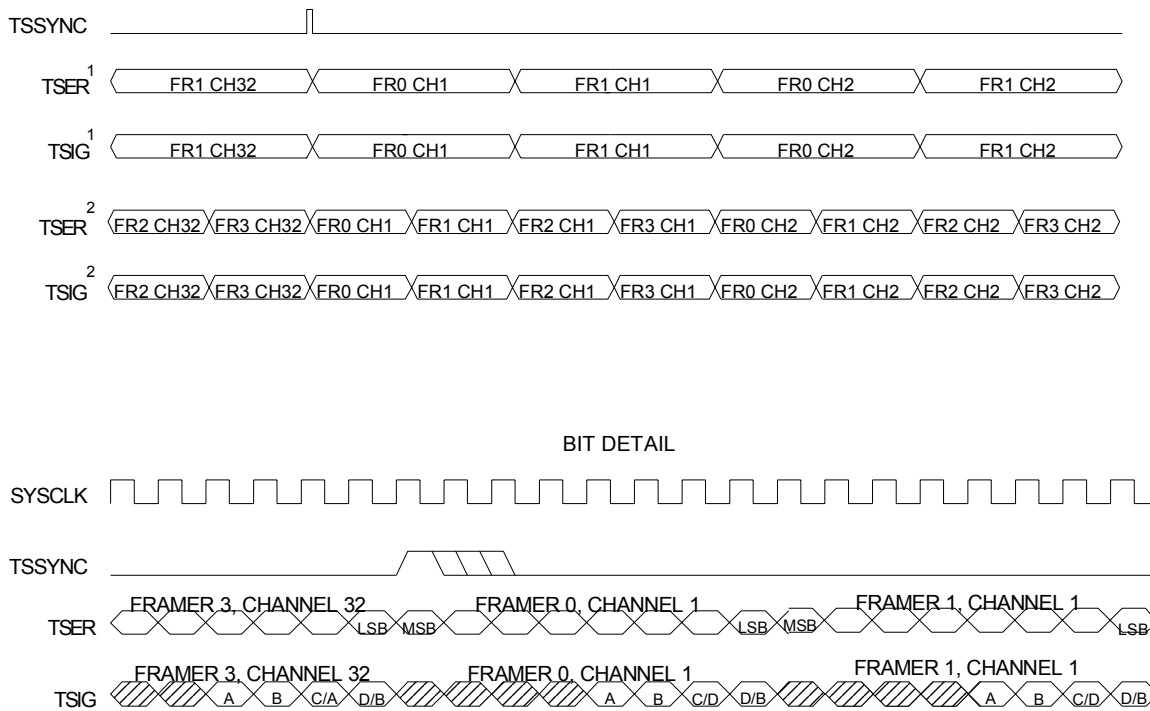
TSSYNC

$TSER^1$ FR1 CH32 FR0 CH1 FR1 CH1 FR0 CH2 FR1 CH2

$TSIG^1$ FR1 CH32 FR0 CH1 FR1 CH1 FR0 CH2 FR1 CH2

$TSER^2$ FR2 CH32 FR3 CH32 FR0 CH1 FR1 CH1 FR2 CH1 FR3 CH1 FR0 CH2 FR1 CH2 FR2 CH2 FR3 CH2

$TSIG^2$ FR2 CH32 FR3 CH32 FR0 CH1 FR1 CH1 FR2 CH1 FR3 CH1 FR0 CH2 FR1 CH2 FR2 CH2 FR3 CH2

BIT DETAIL

SYSCLK

TSSYNC

TSER FRAMER 3, CHANNEL 32 LSB MSB FRAMER 0, CHANNEL 1 LSB MSB FRAMER 1, CHANNEL 1 LSB

TSIG FRAMER 3, CHANNEL 32 A B C/A D/B FRAMER 0, CHANNEL 1 A B C/D D/B FRAMER 1, CHANNEL 1 A B C/D D/B